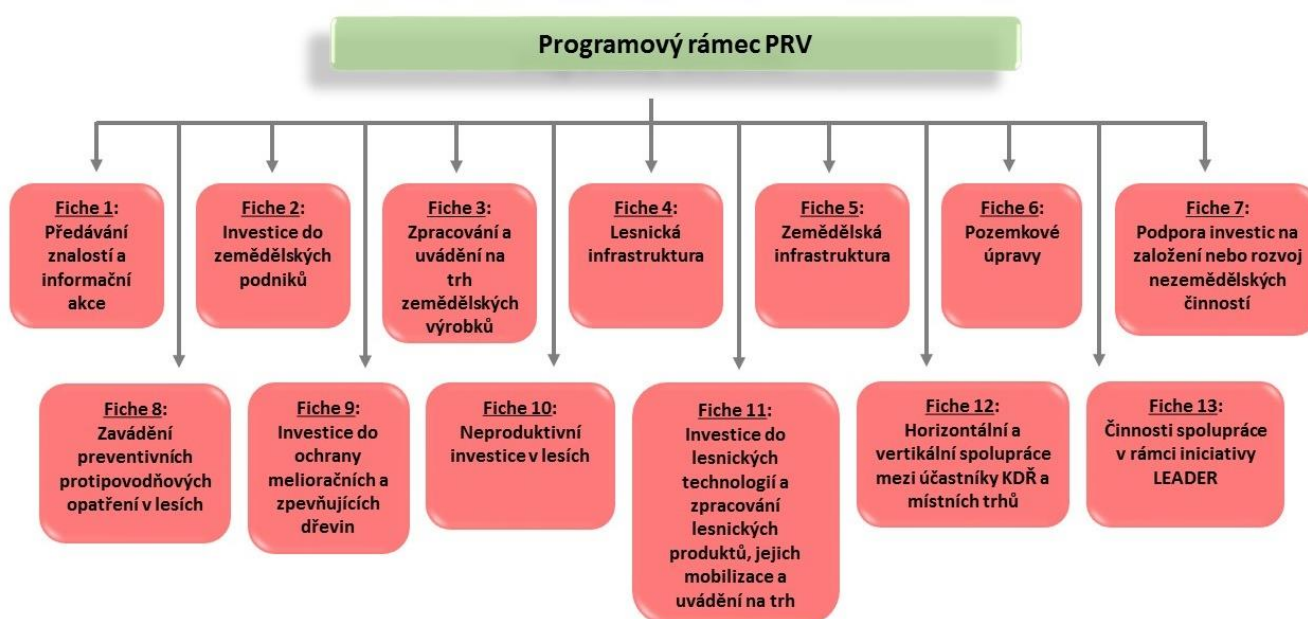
Programový rámec PRV

Fiche 1: Předávání znalostí a informační akce

Fiche 2: Investice do zemědělských podniků

Fiche 3: Zpracování a uvádění na trh zemědělských výrobků

Fiche 4: Lesnická infrastruktura

Fiche 5: Zemědělská infrastruktura

Fiche 6: Pozemkové úpravy

Fiche 7: Podpora investic na založení nebo rozvoj nezemědělských činností

Fiche 8: Zavádění preventivních protipovodňových opatření v lesích

Fiche 9: Investice do ochrany melioračních a zpevňujících dřevin

Fiche 10: Neproduktivní investice v lesích

Fiche 11: Investice do lesnických technologií a zpracování lesnických produktů, jejich mobilizace a uvádění na trh

Fiche 12: Horizontální a vertikální spolupráce mezi účastníky KDŘ a místních trhů

Fiche 13: Činnosti spolupráce v rámci iniciativy LEADER